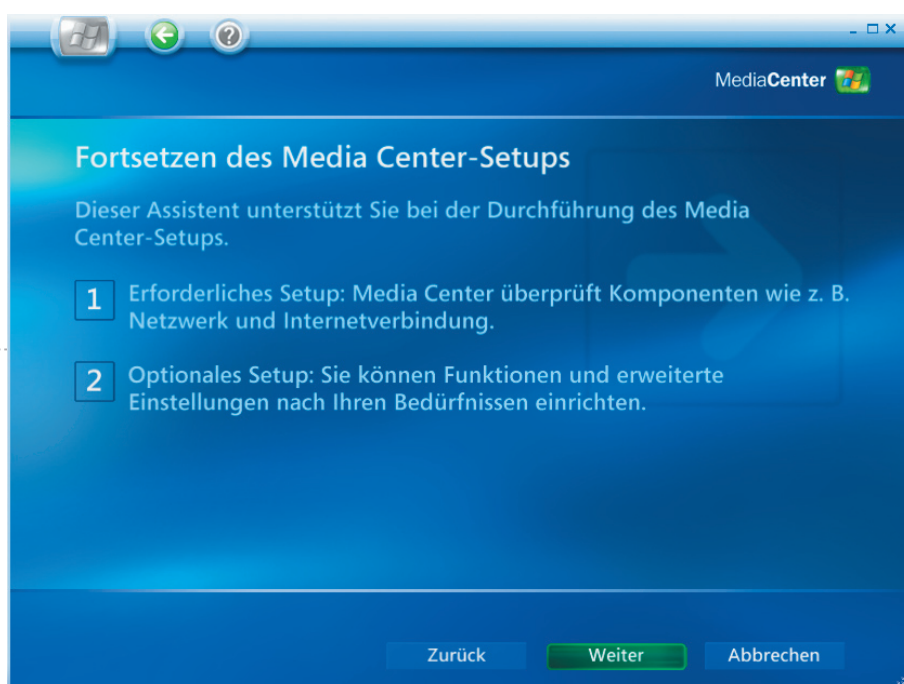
MediaCenter

Fortsetzen des Media Center-Setups

Dieser Assistent unterstützt Sie bei der Durchführung des Media Center-Setups.

1 Erforderliches Setup: Media Center überprüft Komponenten wie z. B. Netzwerk und Internetverbindung.

2 Optionales Setup: Sie können Funktionen und erweiterte Einstellungen nach Ihren Bedürfnissen einrichten.

Zurück Weiter Abbrechen